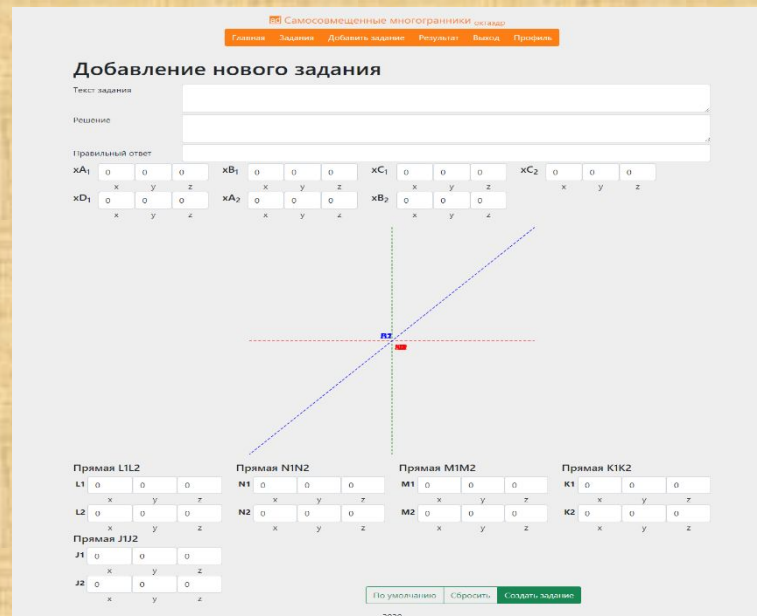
Самосовмещенные многогранники октаэдр

Главная Задания Добавить задание Результат Выход Профиль

Добавление нового задания

Текст задания

Решение

Правильный ответ

$xA_1$ 0 0 0 $xB_1$ 0 0 0 $xC_1$ 0 0 0 $xC_2$ 0 0 0
x y z x y z x y z x y z

$xD_1$ 0 0 0 $xA_2$ 0 0 0 $xB_2$ 0 0 0
x y z x y z x y z

R1
N2

Прямая L1L2
L1 0 0 0
x y z
L2 0 0 0
x y z

Прямая N1N2
N1 0 0 0
x y z
N2 0 0 0
x y z

Прямая M1M2
M1 0 0 0
x y z
M2 0 0 0
x y z

Прямая K1K2
K1 0 0 0
x y z
K2 0 0 0
x y z

Прямая J1J2
J1 0 0 0
x y z
J2 0 0 0
x y z

По умолчанию Сбросить Создать задание

2020